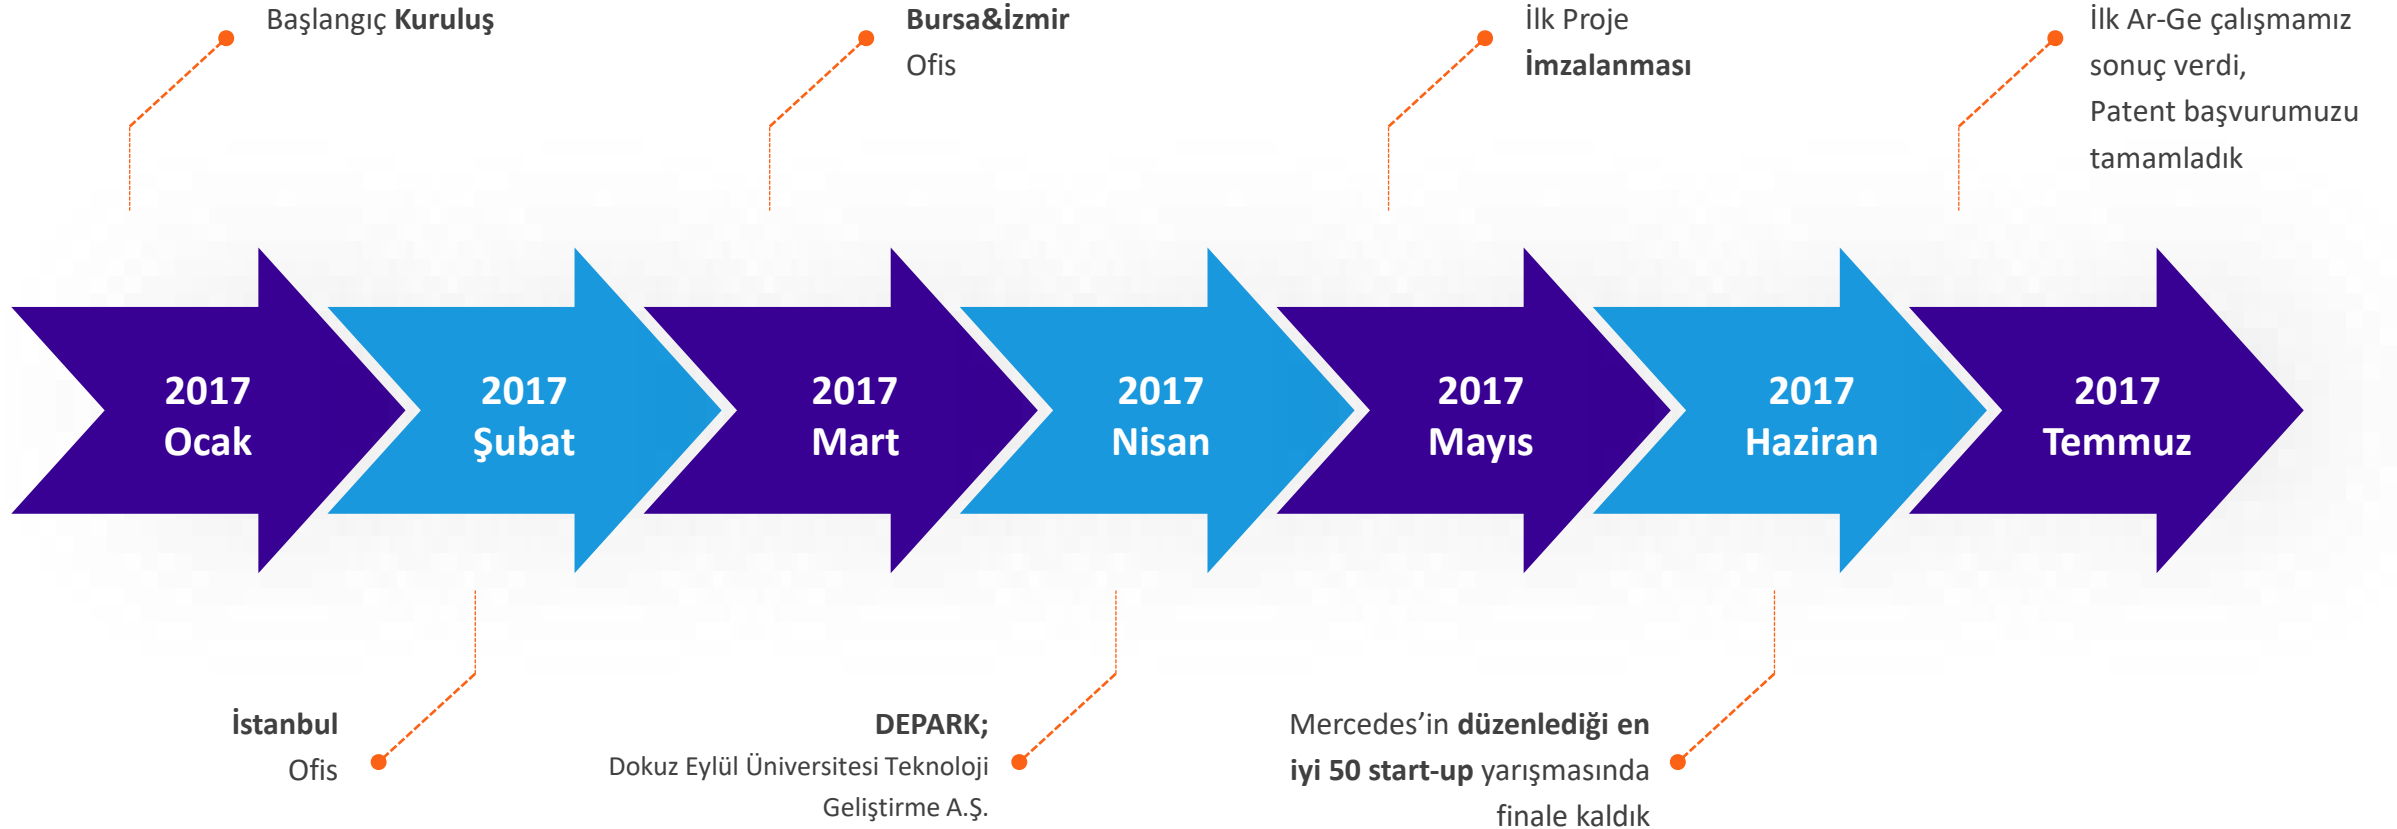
Başlangıç Kuruluş

Bursa&İzmir Ofis

İlk Proje İmzalanması

İlk Ar-Ge çalışmamız sonuç verdi, Patent başvurumuzu tamamladık

2017 Ocak

2017 Şubat

2017 Mart

2017 Nisan

2017 Mayıs

2017 Haziran

2017 Temmuz

İstanbul Ofis

DEPARK; Dokuz Eylül Üniversitesi Teknoloji Geliştirme A.Ş.

Mercedes'in düzenlediği en iyi 50 start-up yarışmasında finale kaldık